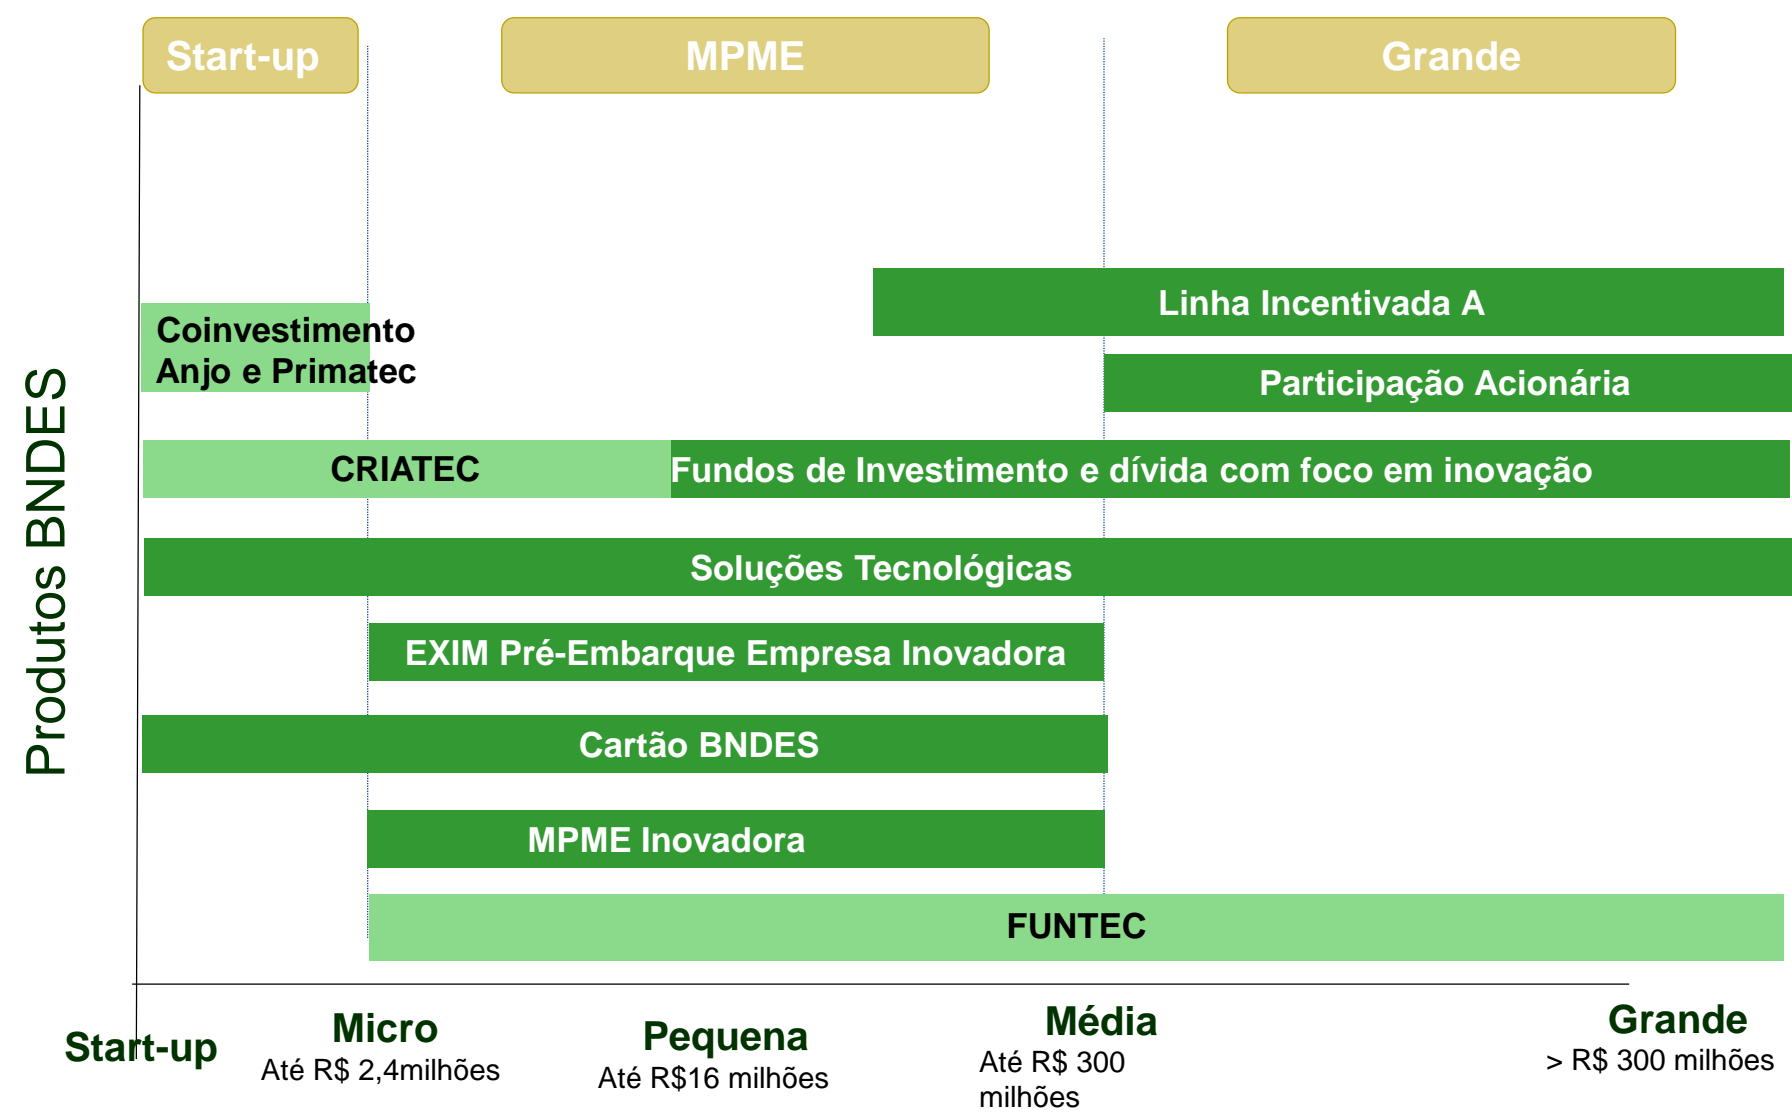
Start-up

MPME

Grande

Produtos BNDES

Linha Incentivada A

Coinvestimento Anjo e Primatec

Participação Acionária

CRIATEC

Fundos de Investimento e dívida com foco em inovação

Soluções Tecnológicas

EXIM Pré-Embarque Empresa Inovadora

Cartão BNDES

MPME Inovadora

FUNTEC

Start-up

Micro
Até R$ 2,4milhões

Pequena
Até R$16 milhões

Média
Até R$ 300 milhões

Grande
> R$ 300 milhões